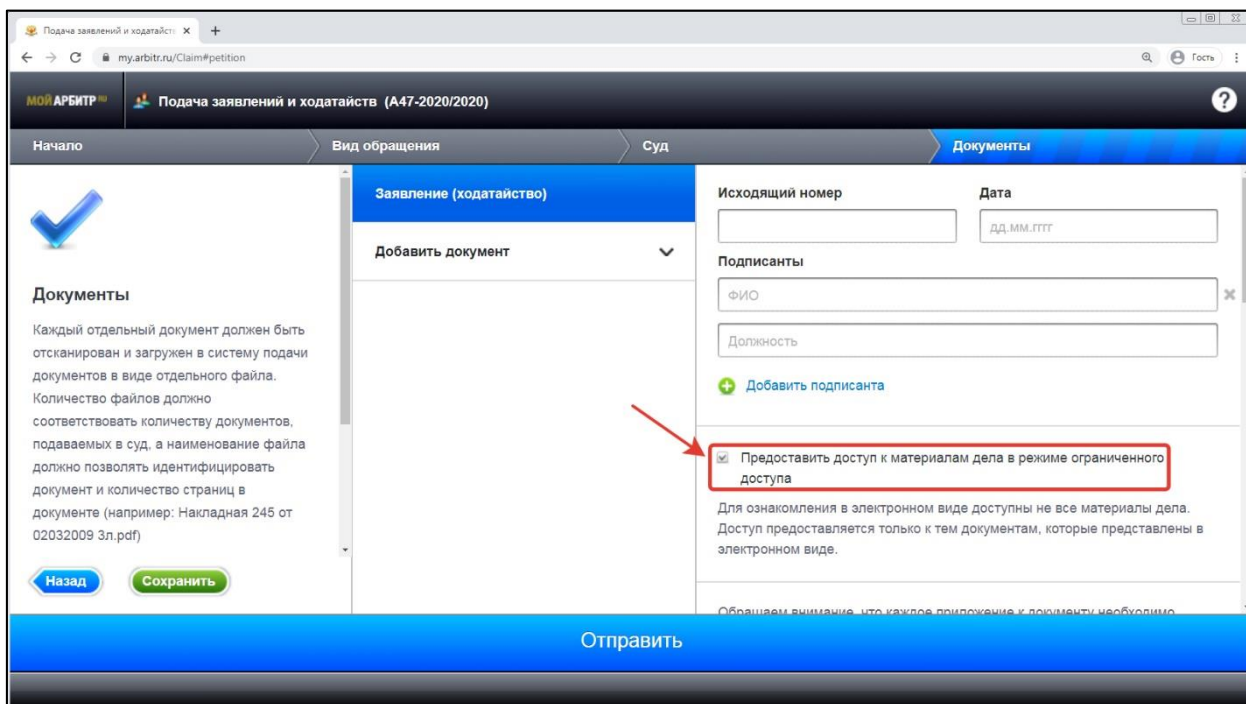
Подача заявлений и ходатайств ×  +

my.arbitr.ru/Claim#petition

Гость

МОЙ АРБИТР RU  Подача заявлений и ходатайств (А47-2020/2020)

?

Начало | Вид обращения | Суд | Документы

Документы

Каждый отдельный документ должен быть отсканирован и загружен в систему подачи документов в виде отдельного файла. Количество файлов должно соответствовать количеству документов, подаваемых в суд, а наименование файла должно позволять идентифицировать документ и количество страниц в документе (например: Накладная 245 от 02032009 3л.pdf)

Назад  Сохранить

Заявление (ходатайство)

Добавить документ

Исходящий номер

Дата

дд.мм.гггг

Подписанты

ФИО

Должность

Добавить подписанта

Предоставить доступ к материалам дела в режиме ограниченного доступа

Для ознакомления в электронном виде доступны не все материалы дела. Доступ предоставляется только к тем документам, которые представлены в электронном виде.

Обращаем внимание, что каждое приложение к документу необходимо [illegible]

Отправить